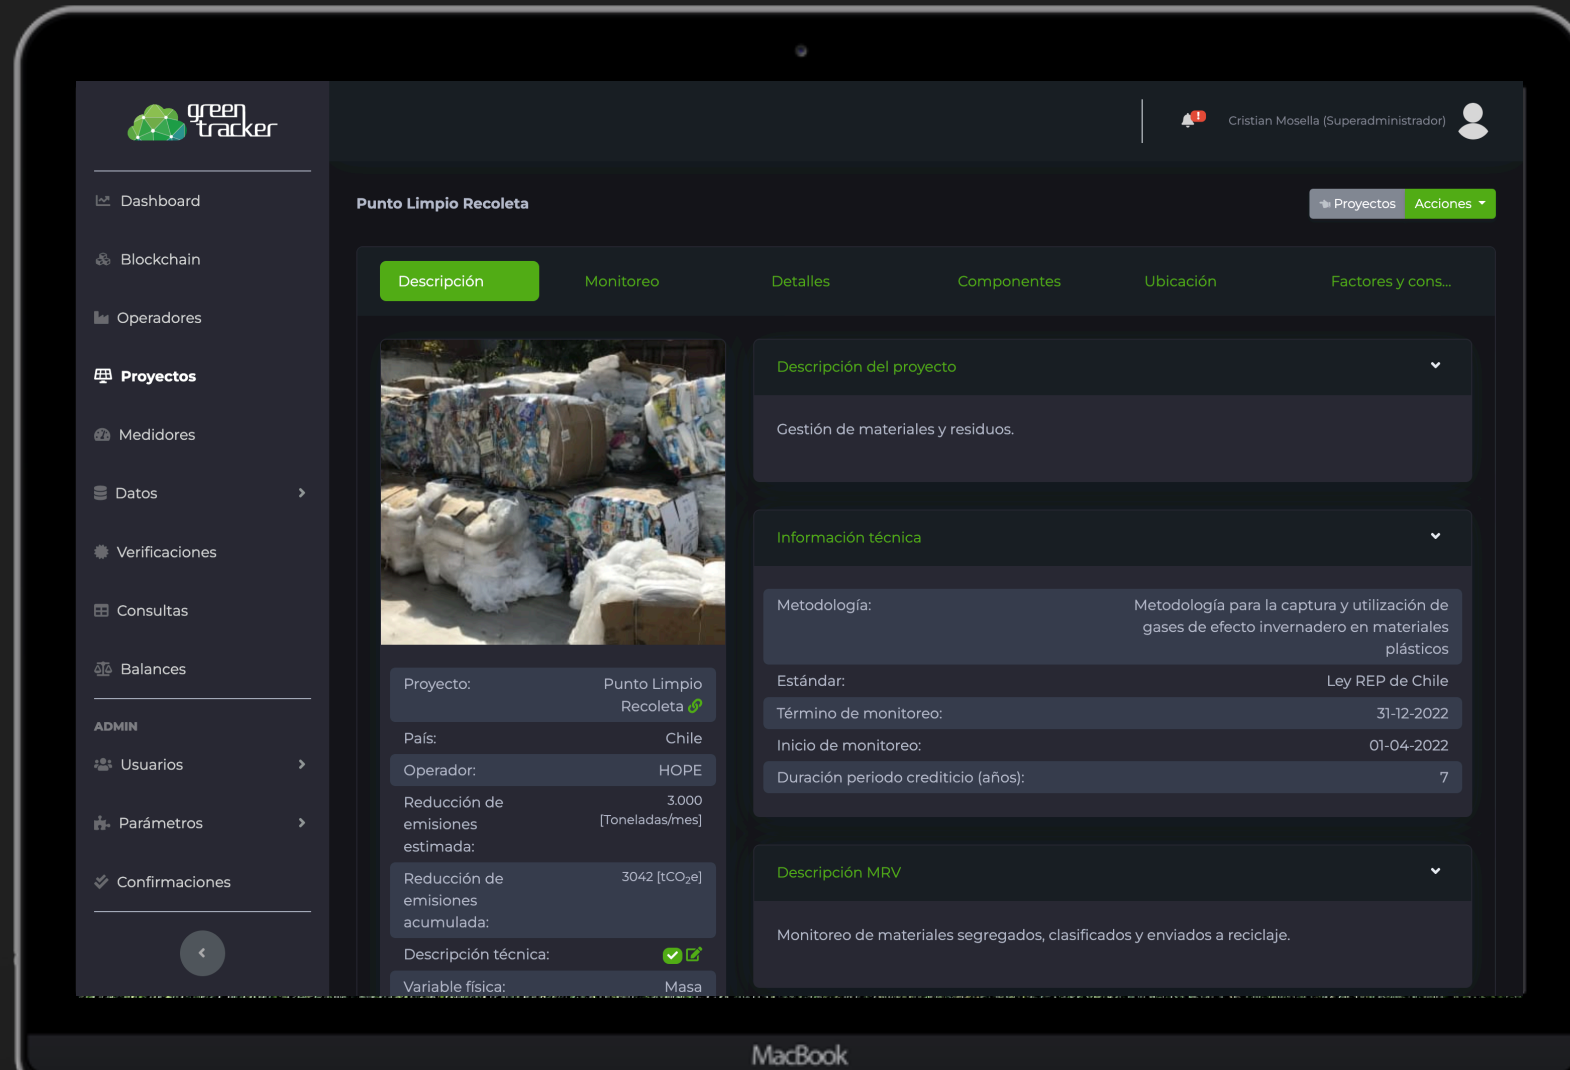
green tracker

Dashboard
Blockchain
Operadores
Proyectos
Medidores
Datos
Verificaciones
Consultas
Balances

ADMIN
Usuarios
Parámetros
Confirmaciones

Cristian Mosella (Superadministrador)

Punto Limpio Recoleta

Proyectos
Acciones

Descripción
Monitoreo
Detalles
Componentes
Ubicación
Factores y cons...

| Proyecto: | Punto Limpio Recoleta |
|---|---|
| País: | Chile |
| Operador: | HOPE |
| Reducción de emisiones estimada: | 3.000 [Toneladas/mes] |
| Reducción de emisiones acumulada: | 3042 [$tCO_2e$] |
| Descripción técnica: | |
| Variable física: | Masa |

Descripción del proyecto

Gestión de materiales y residuos.

Información técnica

| Metodología: | Metodología para la captura y utilización de gases de efecto invernadero en materiales plásticos |
|---|---|
| Estándar: | Ley REP de Chile |
| Término de monitoreo: | 31-12-2022 |
| Inicio de monitoreo: | 01-04-2022 |
| Duración periodo crediticio (años): | 7 |

Descripción MRV

Monitoreo de materiales segregados, clasificados y enviados a reciclaje.

MacBook